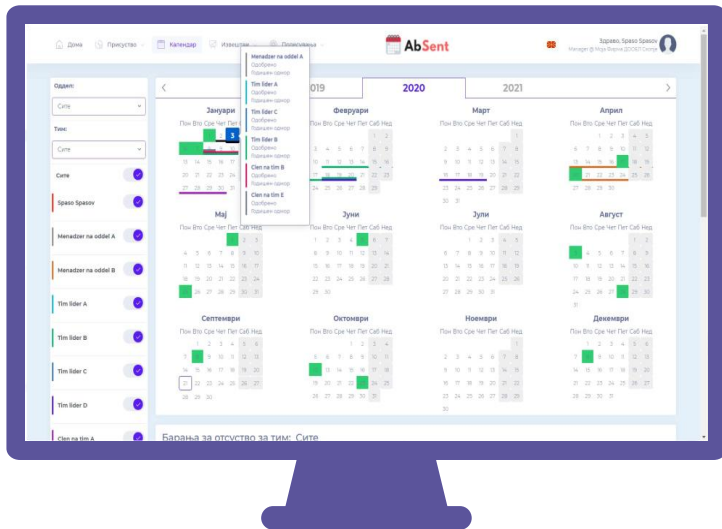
Дома Присуство Календар Извештаи Подесувања

AbSent

Здраво, Spaso Spasov
Manager @ Moja Firma DOOEL Skopje

Оддел:
Сите
Тим:
Сите
Сите
Spaso Spasov
Menadzer na oddel A
Menadzer na oddel B
Tim lider A
Tim lider B
Tim lider C
Tim lider D
Clen na tim A

Menadzer na oddel A
Одобрено
Поднесен одмор
Tim lider A
Одобрено
Поднесен одмор
Tim lider C
Одобрено
Поднесен одмор
Tim lider B
Одобрено
Поднесен одмор
Clen na tim B
Одобрено
Поднесен одмор
Clen na tim E
Одобрено
Поднесен одмор

2019 2020 2021

Јануари
Пон Вто Сре Чет Пет Саб Нед
3
13 14 15 16 17 18 19
20 21 22 23 24 25 26
27 28 29 30 31

Февруари
Пон Вто Сре Чет Пет Саб Нед
1 2
3 4 5 6 7 8 9
10 11 12 13 14 15 16
17 18 19 20 21 22 23
24 25 26 27 28 29

Март
Пон Вто Сре Чет Пет Саб Нед
1
2 3 4 5 6 7 8
9 10 11 12 13 14 15
16 17 18 19 20 21 22
23 24 25 26 27 28 29
30 31

Април
Пон Вто Сре Чет Пет Саб Нед
1 2 3 4 5
6 7 8 9 10 11 12
13 14 15 16 17 18 19
20 21 22 23 24 25 26
27 28 29 30

Мај
Пон Вто Сре Чет Пет Саб Нед
1 2 3
4 5 6 7 8 9 10
11 12 13 14 15 16 17
18 19 20 21 22 23 24
25 26 27 28 29 30 31

Јуни
Пон Вто Сре Чет Пет Саб Нед
1 2 3 4 5 6 7
8 9 10 11 12 13 14
15 16 17 18 19 20 21
22 23 24 25 26 27 28
29 30

Јули
Пон Вто Сре Чет Пет Саб Нед
1 2 3 4 5
6 7 8 9 10 11 12
13 14 15 16 17 18 19
20 21 22 23 24 25 26
27 28 29 30 31

Август
Пон Вто Сре Чет Пет Саб Нед
1 2
3 4 5 6 7 8 9
10 11 12 13 14 15 16
17 18 19 20 21 22 23
24 25 26 27 28 29 30
31

Септември
Пон Вто Сре Чет Пет Саб Нед
1 2 3 4 5 6
7 8 9 10 11 12 13
14 15 16 17 18 19 20
21 22 23 24 25 26 27
28 29 30

Октомври
Пон Вто Сре Чет Пет Саб Нед
1 2 3 4
5 6 7 8 9 10 11
12 13 14 15 16 17 18
19 20 21 22 23 24 25
26 27 28 29 30 31

Ноември
Пон Вто Сре Чет Пет Саб Нед
1
2 3 4 5 6 7 8
9 10 11 12 13 14 15
16 17 18 19 20 21 22
23 24 25 26 27 28 29
30

Декември
Пон Вто Сре Чет Пет Саб Нед
1 2 3 4 5 6
7 8 9 10 11 12 13
14 15 16 17 18 19 20
21 22 23 24 25 26 27
28 29 30 31

Барања за отсуство за тим: Сите